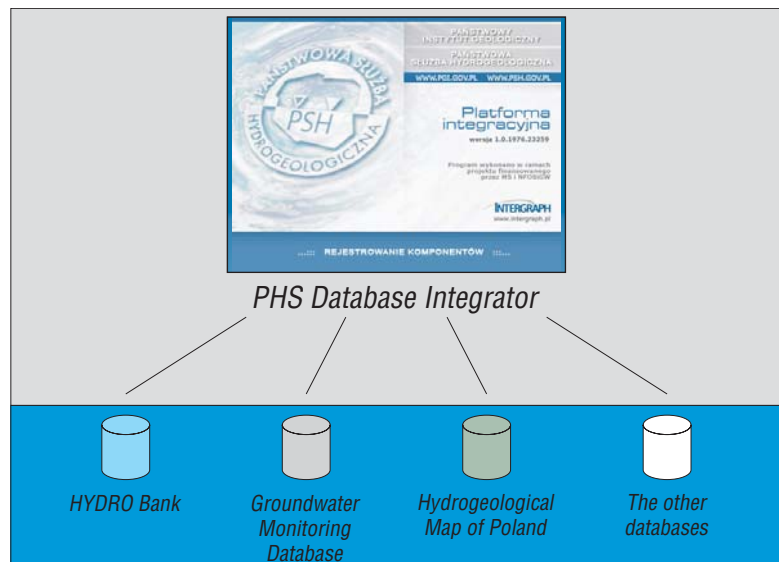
PAŃSTWOWY INSTYTUT GEOLOGICZNY

PAŃSTWOWA SŁUŻBA HYDROGEOLOGICZNA

WWW.PGI.GOV.PL WWW.PSH.GOV.PL

PAŃSTWOWA SŁUŻBA HYDROGEOLOGICZNA

PSH

Platforma integracyjna

wersja 1.0.1976.23259

Program wykonany w ramach projektu finansowanego przez MŚ i NFOŚiGW

INTERGRAPH

www.intergraph.pl

REJESTROWANIE KOMPONENTÓW

PHS Database Integrator

HYDRO Bank

Groundwater Monitoring Database

Hydrogeological Map of Poland

The other databases